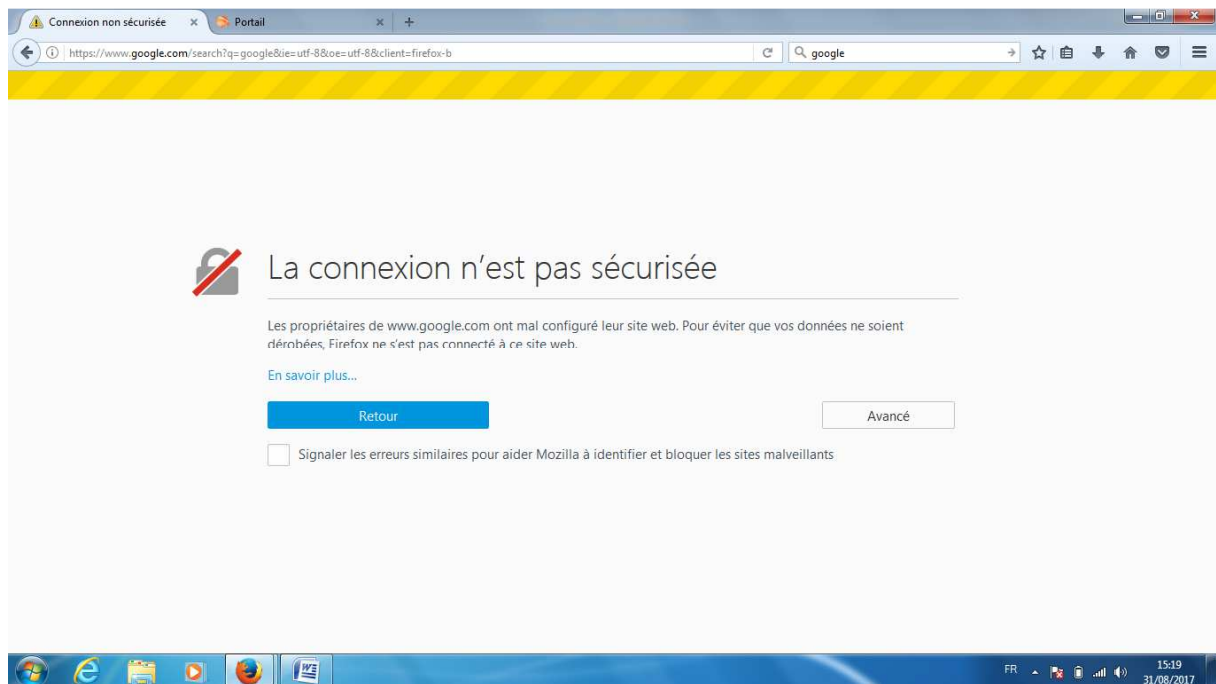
Connexion non sécurisée ×
Portail ×
+

https://www.google.com/search?q=google&ie=utf-8&oe=utf-8&client=firefox-b
google

La connexion n'est pas sécurisée

Les propriétaires de www.google.com ont mal configuré leur site web. Pour éviter que vos données ne soient dérobées, Firefox ne s'est pas connecté à ce site web.

En savoir plus…

Retour

Avancé

Signaler les erreurs similaires pour aider Mozilla à identifier et bloquer les sites malveillants

FR
15:19
31/08/2017